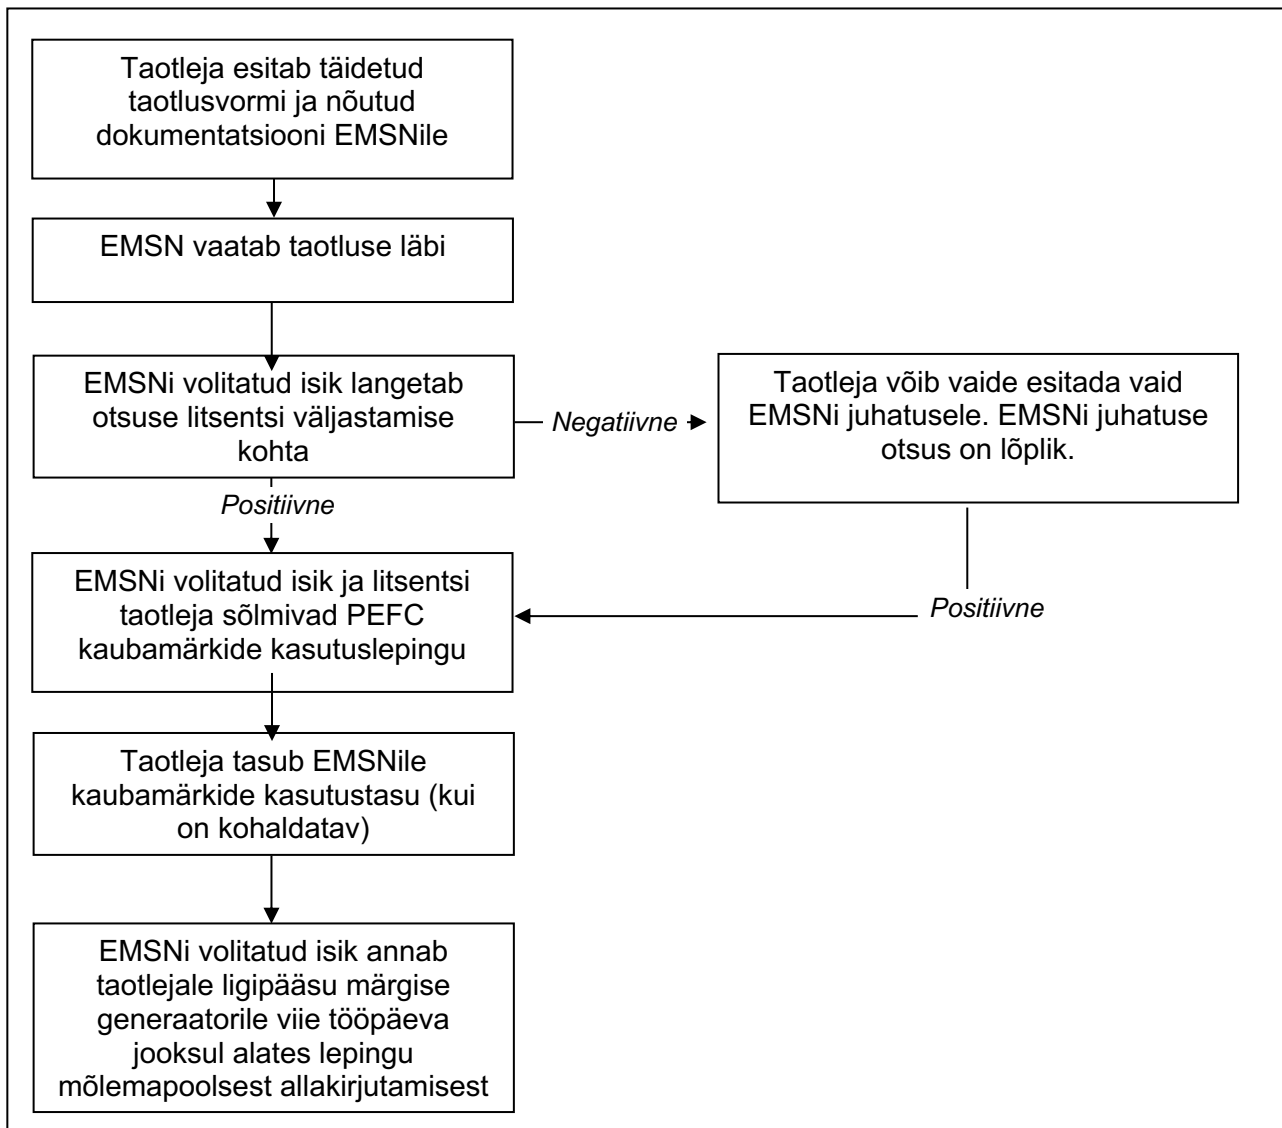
Taotleja esitab täidetud taotlusvormi ja nõutud dokumentatsiooni EMSNile

EMSN vaatab taotluse läbi

EMSNi volitatud isik langetab otsuse litsentsi väljastamise kohta

Negatiivne

Taotleja võib vaide esitada vaid EMSNi juhatusele. EMSNi juhatuse otsus on lõplik.

Positiivne

Positiivne

EMSNi volitatud isik ja litsentsi taotleja sõlmivad PEFC kaubamärkide kasutuslepingu

Taotleja tasub EMSNile kaubamärkide kasutustasu (kui on kohaldatav)

EMSNi volitatud isik annab taotlejale ligipääsu märgise generaatorile viie tööpäeva jooksul alates lepingu mõlemapoolsest allakirjutamisest